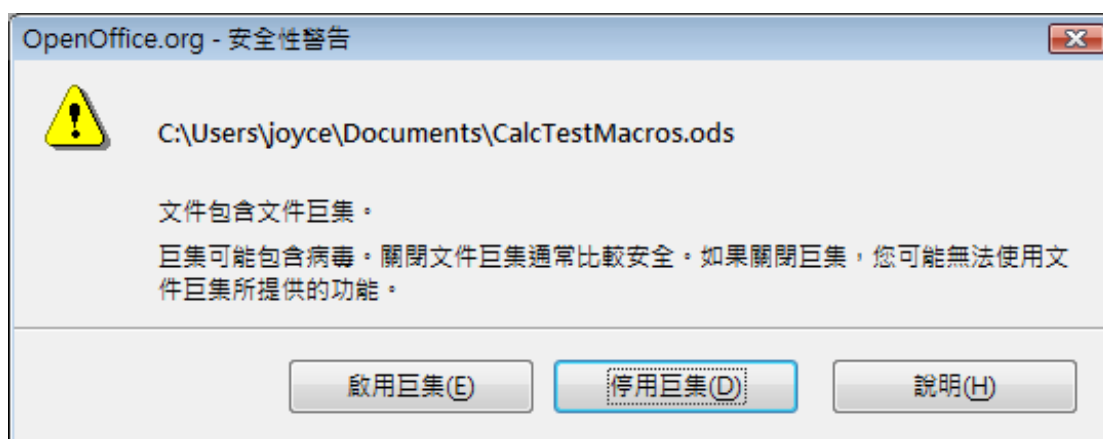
OpenOffice.org - 安全性警告

C:\Users\joyce\Documents\CalcTestMacros.ods

文件包含文件巨集。

巨集可能包含病毒。關閉文件巨集通常比較安全。如果關閉巨集，您可能無法使用文件巨集所提供的功能。

啟用巨集(E)

停用巨集(D)

說明(H)